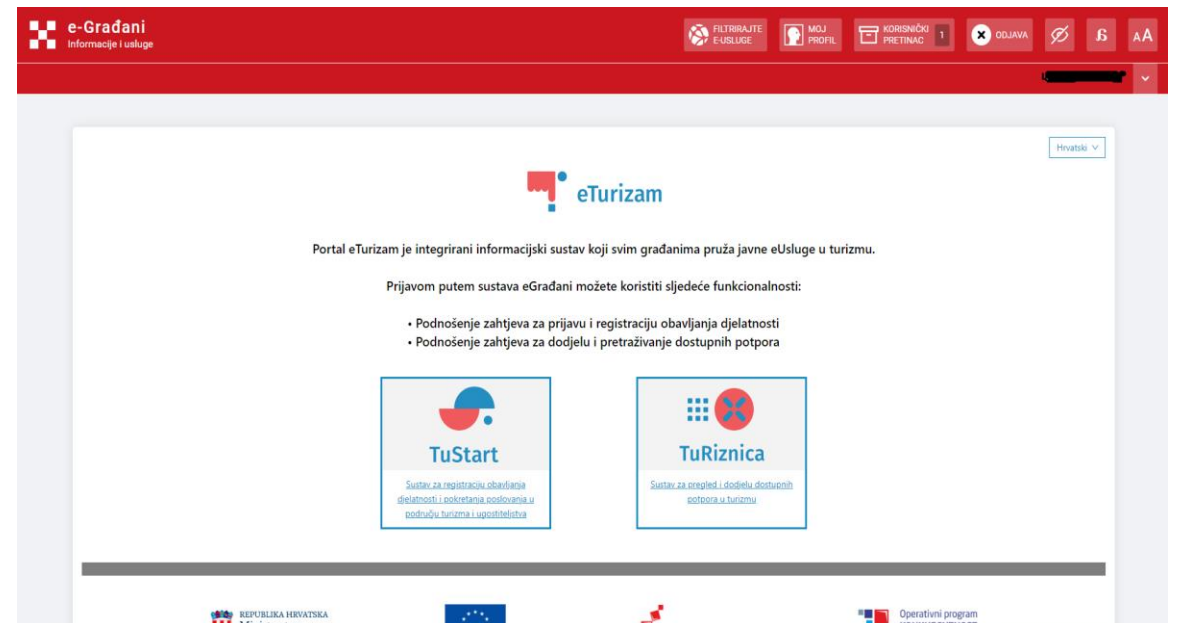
e-Građani
Informacije i usluge

FILTRIRAJTE E-USLUGE
MOJ PROFIL
KORISNIČKI PRETINAC 1
ODJAVA
AA

Hrvatski

eTurizam

Portal eTurizam je integrirani informacijski sustav koji svim građanima pruža javne eUsluge u turizmu.

Prijavom putem sustava eGrađani možete koristiti sljedeće funkcionalnosti:

• Podnošenje zahtjeva za prijavu i registraciju obavljanja djelatnosti
• Podnošenje zahtjeva za dodjelu i pretraživanje dostupnih potpora

TuStart
Sustav za registraciju obavljanja djelatnosti i pokretanja poslovanja u području turizma i ugostiteljstva

TuRiznica
Sustav za pregled i dodjelu dostupnih potpora u turizmu

REPUBLIKA HRVATSKA
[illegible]

Operativni program
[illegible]